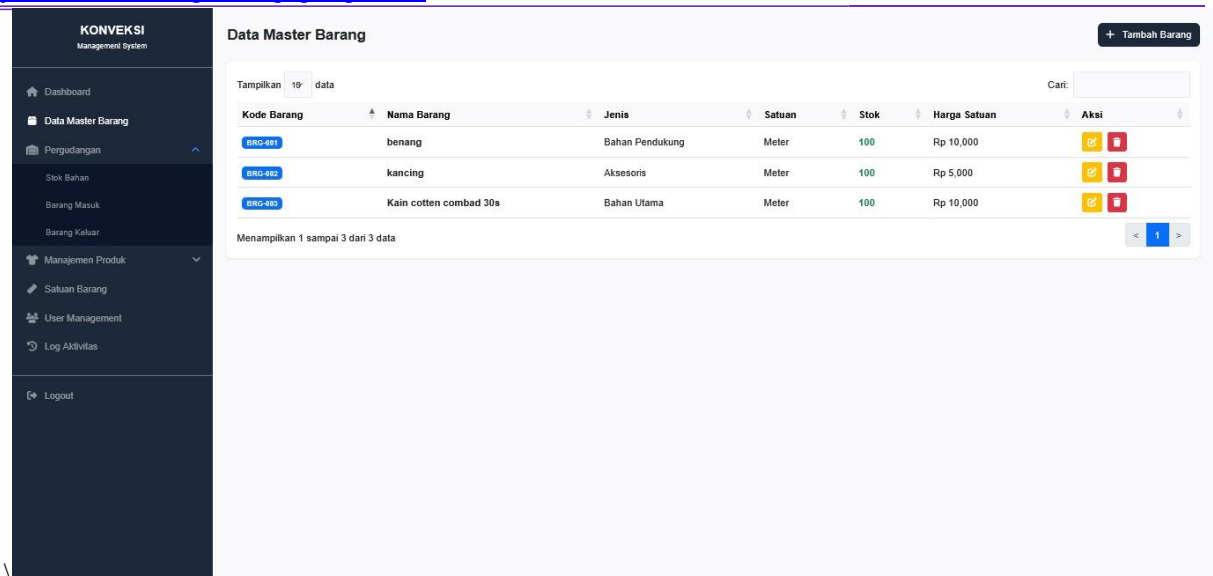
KONVEKSI
Management System

Dashboard
Data Master Barang
Pergudangan
Stok Bahan
Barang Masuk
Barang Keluar
Manajemen Produk
Satuan Barang
User Management
Log Aktivitas

Logout

Data Master Barang

+ Tambah Barang

Tampilkan 10 data

Cari:

| Kode Barang | Nama Barang | Jenis | Satuan | Stok | Harga Satuan | Aksi |
|---|---|---|---|---|---|---|
| BRG-001 | benang | Bahan Pendukung | Meter | 100 | Rp 10,000 | |
| BRG-002 | kancing | Aksesoris | Meter | 100 | Rp 5,000 | |
| BRG-003 | Kain cotten combad 30s | Bahan Utama | Meter | 100 | Rp 10,000 | |

Menampilkan 1 sampai 3 dari 3 data

< 1 >

\